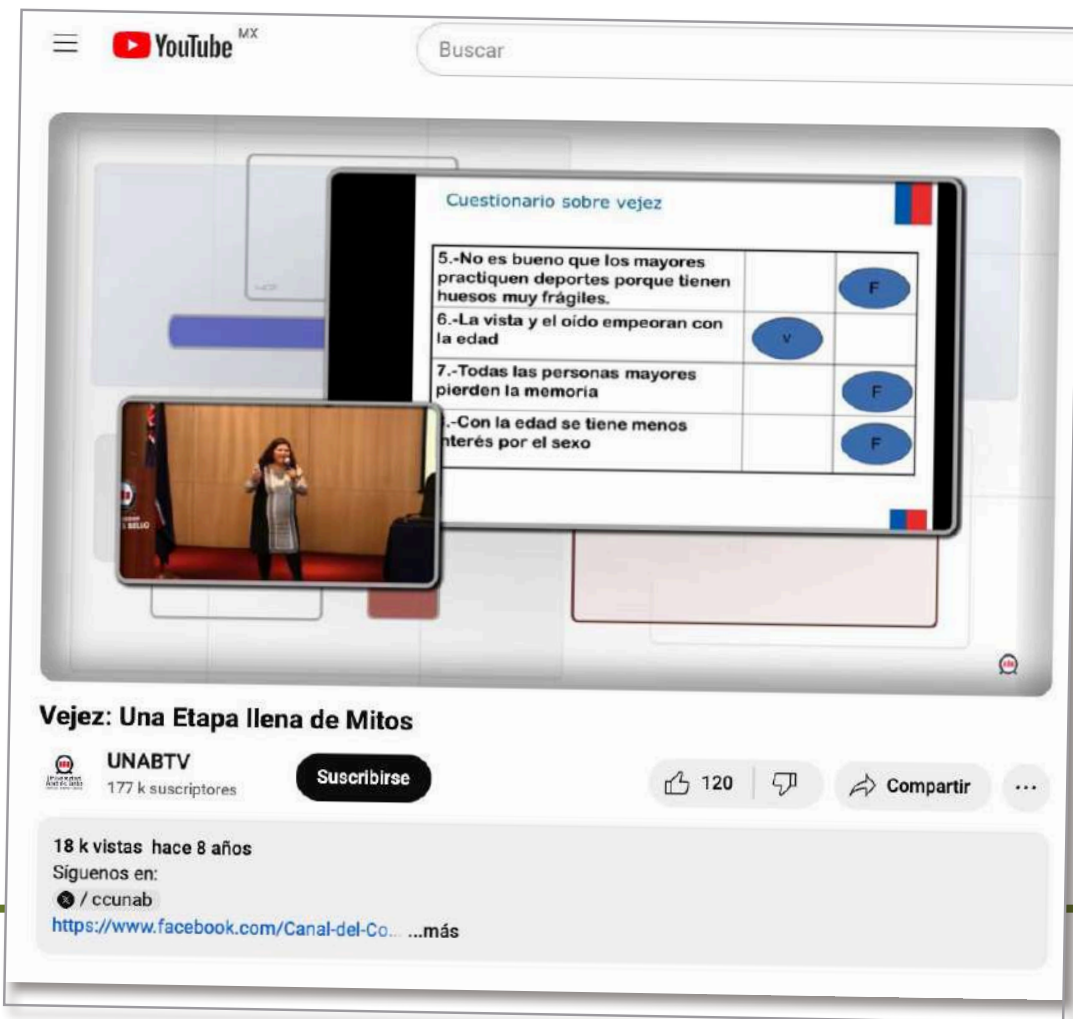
YouTube MX

Buscar

Cuestionario sobre vejez

| | | |
|---|---|---|
| 5.-No es bueno que los mayores practiquen deportes porque tienen huesos muy frágiles. | | F |
| 6.-La vista y el oído empeoran con la edad | V | |
| 7.-Todas las personas mayores pierden la memoria | | F |
| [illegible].-Con la edad se tiene menos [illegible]nterés por el sexo | | F |

Vejez: Una Etapa llena de Mitos

UNABTV
177 k suscriptores

Suscribirse

120

Compartir

...

18 k vistas hace 8 años
Síguenos en:
/ ccunab
https://www.facebook.com/Canal-del-Co... ...más